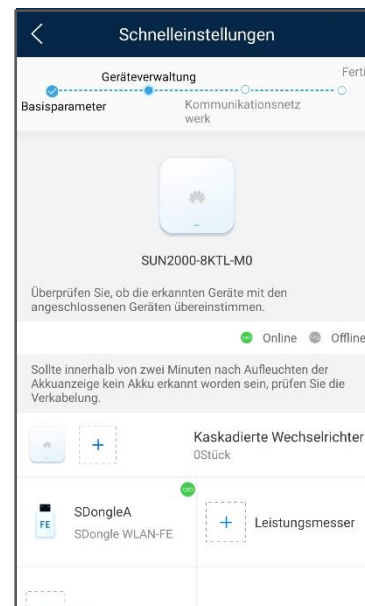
Schnelleinstellungen

Geräteverwaltung

Ferti

Basisparameter

Kommunikationsnetzwerk

SUN2000-8KTL-M0

Überprüfen Sie, ob die erkannten Geräte mit den angeschlossenen Geräten übereinstimmen.

Online

Offline

Sollte innerhalb von zwei Minuten nach Aufleuchten der Akkuanzeige kein Akku erkannt worden sein, prüfen Sie die Verkabelung.

+

Kaskadierte Wechselrichter

0Stück

FE

SDongleA

SDongle WLAN-FE

+

Leistungsmesser